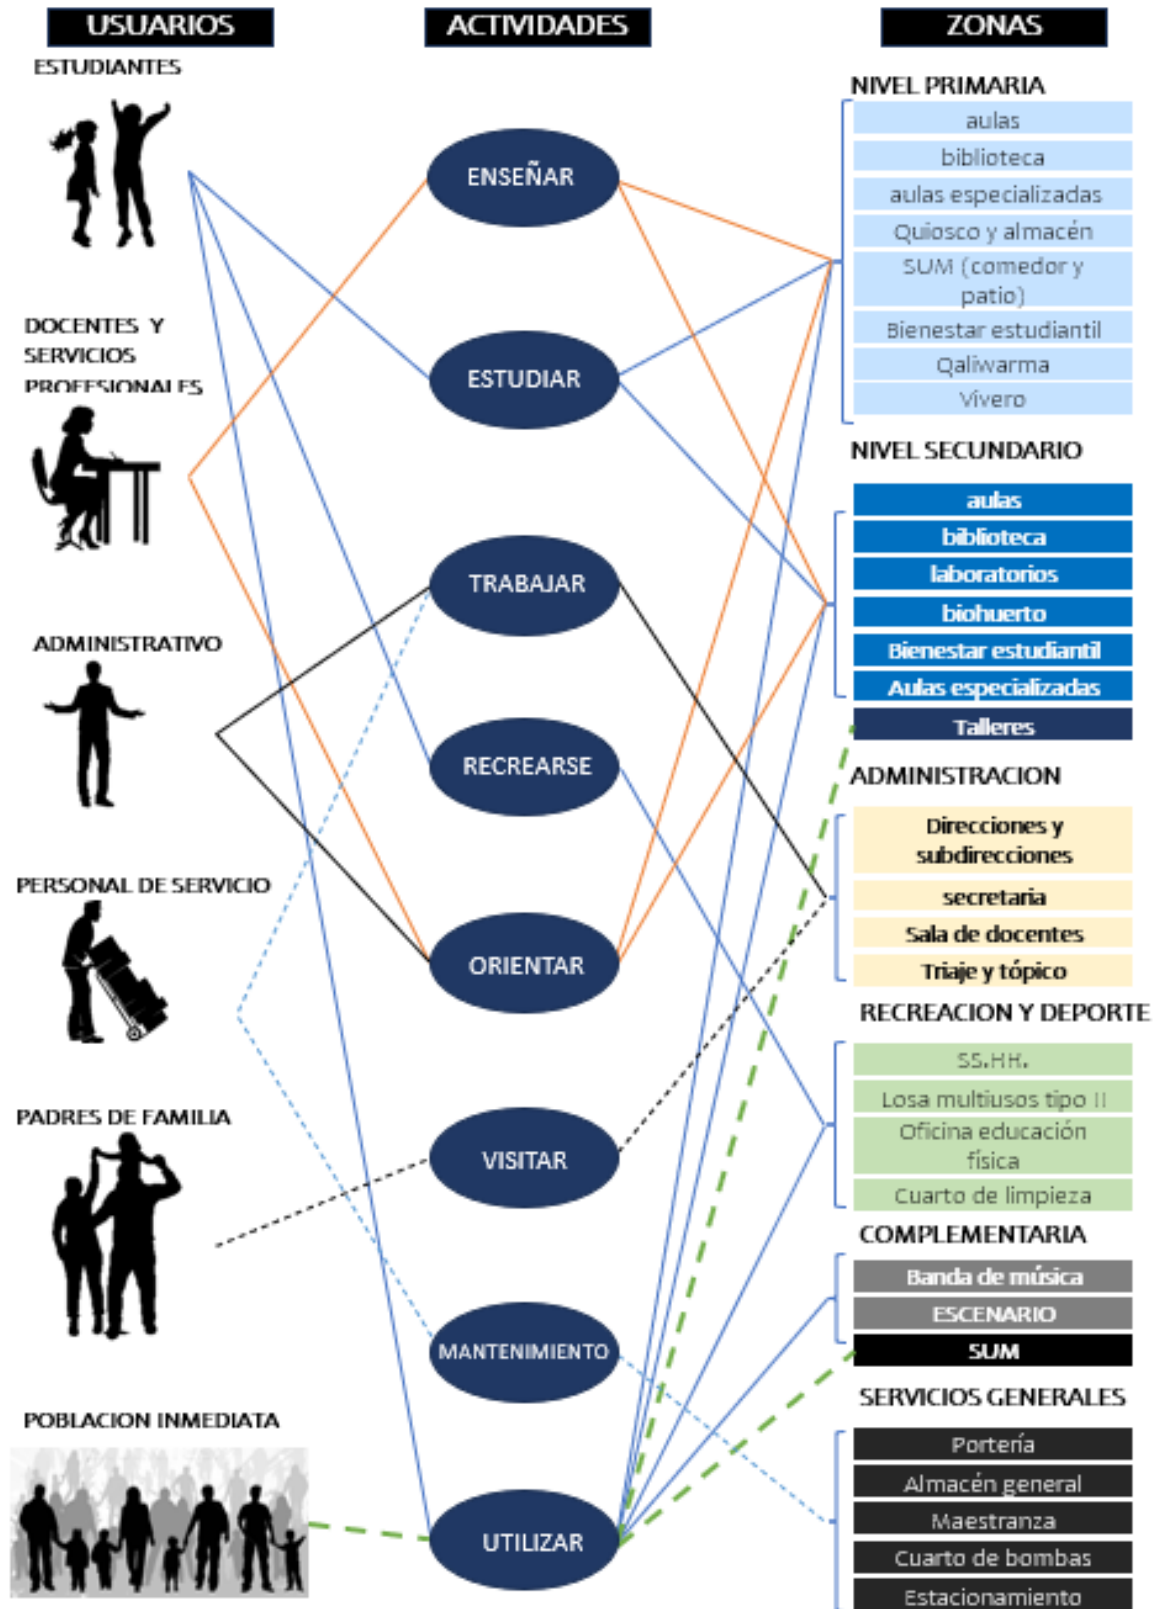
USUARIOS

ESTUDIANTES

DOCENTES Y SERVICIOS PROFESIONALES

ADMINISTRATIVO

PERSONAL DE SERVICIO

PADRES DE FAMILIA

POBLACION INMEDIATA

ACTIVIDADES

ENSEÑAR

ESTUDIAR

TRABAJAR

RECREARSE

ORIENTAR

VISITAR

MANTENIMIENTO

UTILIZAR

ZONAS

NIVEL PRIMARIA

aulas
biblioteca
aulas especializadas
Quiosco y almacén
SUM (comedor y patio)
Bienestar estudiantil
Qaliwarma
Vivero

NIVEL SECUNDARIO

aulas
biblioteca
laboratorios
biohuerto
Bienestar estudiantil
Aulas especializadas
Talleres

ADMINISTRACION

Direcciones y subdirecciones
secretaria
Sala de docentes
Triaje y tópico

RECREACION Y DEPORTE

SS.HH.
Losa multiusos tipo II
Oficina educación física
Cuarto de limpieza

COMPLEMENTARIA

Banda de música
ESCENARIO
SUM

SERVICIOS GENERALES

Portería
Almacén general
Maestranza
Cuarto de bombas
Estacionamiento